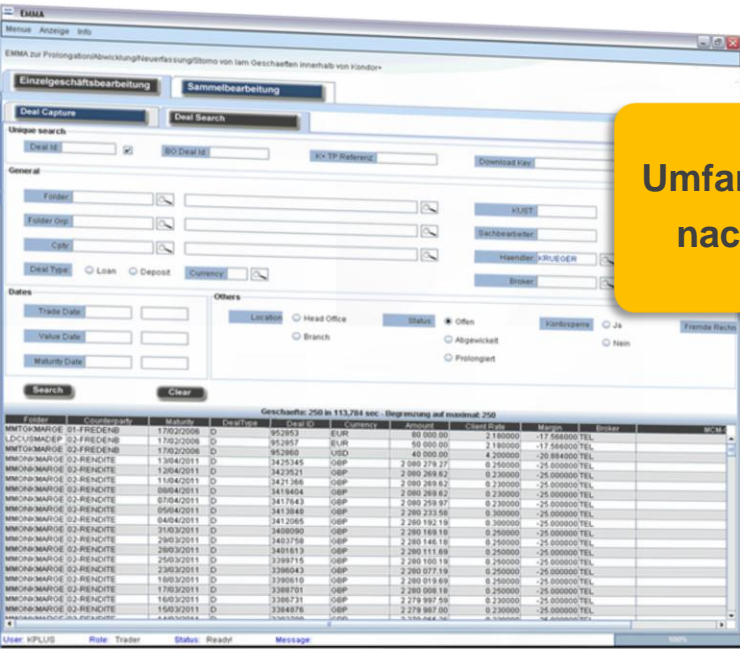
EMMA

Menue Anzeige Info

EMMA zur Prolongation/Abwicklung/Neuerfassung/Storno von lam Geschaeften innerhalb von Kondor+

Einzelgeschäftsbearbeitung

Sammelbearbeitung

Deal Capture

Deal Search

Unique search

Deal Id:

BO Deal Id:

K+ TP Referenz

Download Key:

General

Folder

Folder Grp

Cpty

Deal Type: Loan Deposit

Currency

KUST

Sachbearbeiter

Haendler KRUEGER

Broker

Dates

Trade Date

Value Date

Maturity Date

Others

Location Head Office Branch

Status Offen Abgewickelt Prolongiert

Kontosperre Ja Nein

Fremde Rechn

Search

Clear

Umfar

nac

Geschaefte: 250 in 113,784 sec - Begrenzung auf maximal: 250

| Folder | Counterparty | Maturity | DealType | Deal ID | Currency | Amount | Client Rate | Margin | Broker | MCM |
|---|---|---|---|---|---|---|---|---|---|---|
| MMTOKMARGE | 01-FREDENB | 17/02/2006 | D | 952853 | EUR | 80 000.00 | 2.180000 | -17.566000 | TEL | |
| LDCUSMADEP | 02-FREDENB | 17/02/2006 | D | 952857 | EUR | 50 000.00 | 2.180000 | -17.566000 | TEL | |
| MMTOKMARGE | 02-FREDENB | 17/02/2006 | D | 952860 | USD | 40 000.00 | 4.200000 | -20.884000 | TEL | |
| MMONKMARGE | 02-RENDITE | 13/04/2011 | D | 3425345 | GBP | 2 080 279.27 | 0.250000 | -25.000000 | TEL | |
| MMONKMARGE | 02-RENDITE | 12/04/2011 | D | 3423521 | GBP | 2 080 269.62 | 0.230000 | -25.000000 | TEL | |
| MMONKMARGE | 02-RENDITE | 11/04/2011 | D | 3421366 | GBP | 2 080 269.62 | 0.230000 | -25.000000 | TEL | |
| MMONKMARGE | 02-RENDITE | 08/04/2011 | D | 3419404 | GBP | 2 080 269.62 | 0.230000 | -25.000000 | TEL | |
| MMONKMARGE | 02-RENDITE | 07/04/2011 | D | 3417643 | GBP | 2 080 259.97 | 0.230000 | -25.000000 | TEL | |
| MMONKMARGE | 02-RENDITE | 05/04/2011 | D | 3413840 | GBP | 2 280 233.58 | 0.300000 | -25.000000 | TEL | |
| MMONKMARGE | 02-RENDITE | 04/04/2011 | D | 3412085 | GBP | 2 280 192.19 | 0.300000 | -25.000000 | TEL | |
| MMONKMARGE | 02-RENDITE | 31/03/2011 | D | 3406090 | GBP | 2 280 169.10 | 0.250000 | -25.000000 | TEL | |
| MMONKMARGE | 02-RENDITE | 29/03/2011 | D | 3403758 | GBP | 2 280 146.18 | 0.250000 | -25.000000 | TEL | |
| MMONKMARGE | 02-RENDITE | 28/03/2011 | D | 3401613 | GBP | 2 280 111.69 | 0.250000 | -25.000000 | TEL | |
| MMONKMARGE | 02-RENDITE | 25/03/2011 | D | 3399715 | GBP | 2 280 100.19 | 0.250000 | -25.000000 | TEL | |
| MMONKMARGE | 02-RENDITE | 23/03/2011 | D | 3396043 | GBP | 2 280 077.19 | 0.250000 | -25.000000 | TEL | |
| MMONKMARGE | 02-RENDITE | 18/03/2011 | D | 3390610 | GBP | 2 280 019.69 | 0.250000 | -25.000000 | TEL | |
| MMONKMARGE | 02-RENDITE | 17/03/2011 | D | 3388701 | GBP | 2 280 008.18 | 0.250000 | -25.000000 | TEL | |
| MMONKMARGE | 02-RENDITE | 16/03/2011 | D | 3386731 | GBP | 2 279 997.59 | 0.230000 | -25.000000 | TEL | |
| MMONKMARGE | 02-RENDITE | 15/03/2011 | D | 3384876 | GBP | 2 279 987.00 | 0.230000 | -25.000000 | TEL | |

User: KPLUS Role: Trader Status: Ready! Message:

100%